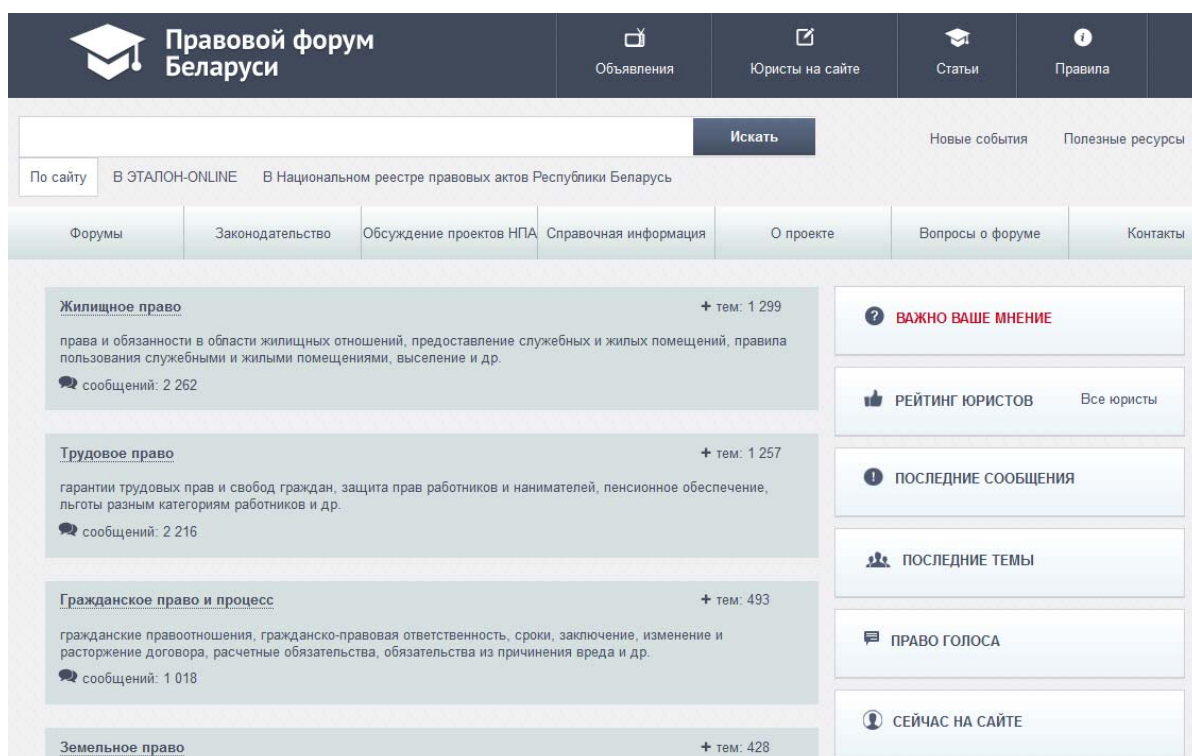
Правовой форум Беларуси

Объявления

Юристы на сайте

Статьи

Правила

Искать

Новые события

Полезные ресурсы

По сайту

В ЭТАЛОН-ONLINE

В Национальном реестре правовых актов Республики Беларусь

Форумы

Законодательство

Обсуждение проектов НПА

Справочная информация

О проекте

Вопросы о форуме

Контакты

Жилищное право

+ тем: 1 299

права и обязанности в области жилищных отношений, предоставление служебных и жилых помещений, правила пользования служебными и жилыми помещениями, выселение и др.

сообщений: 2 262

Трудовое право

+ тем: 1 257

гарантии трудовых прав и свобод граждан, защита прав работников и нанимателей, пенсионное обеспечение, льготы разным категориям работников и др.

сообщений: 2 216

Гражданское право и процесс

+ тем: 493

гражданские правоотношения, гражданско-правовая ответственность, сроки, заключение, изменение и расторжение договора, расчетные обязательства, обязательства из причинения вреда и др.

сообщений: 1 018

Земельное право

+ тем: 428

ВАЖНО ВАШЕ МНЕНИЕ

РЕЙТИНГ ЮРИСТОВ

Все юристы

ПОСЛЕДНИЕ СООБЩЕНИЯ

ПОСЛЕДНИЕ ТЕМЫ

ПРАВО ГОЛОСА

СЕЙЧАС НА САЙТЕ